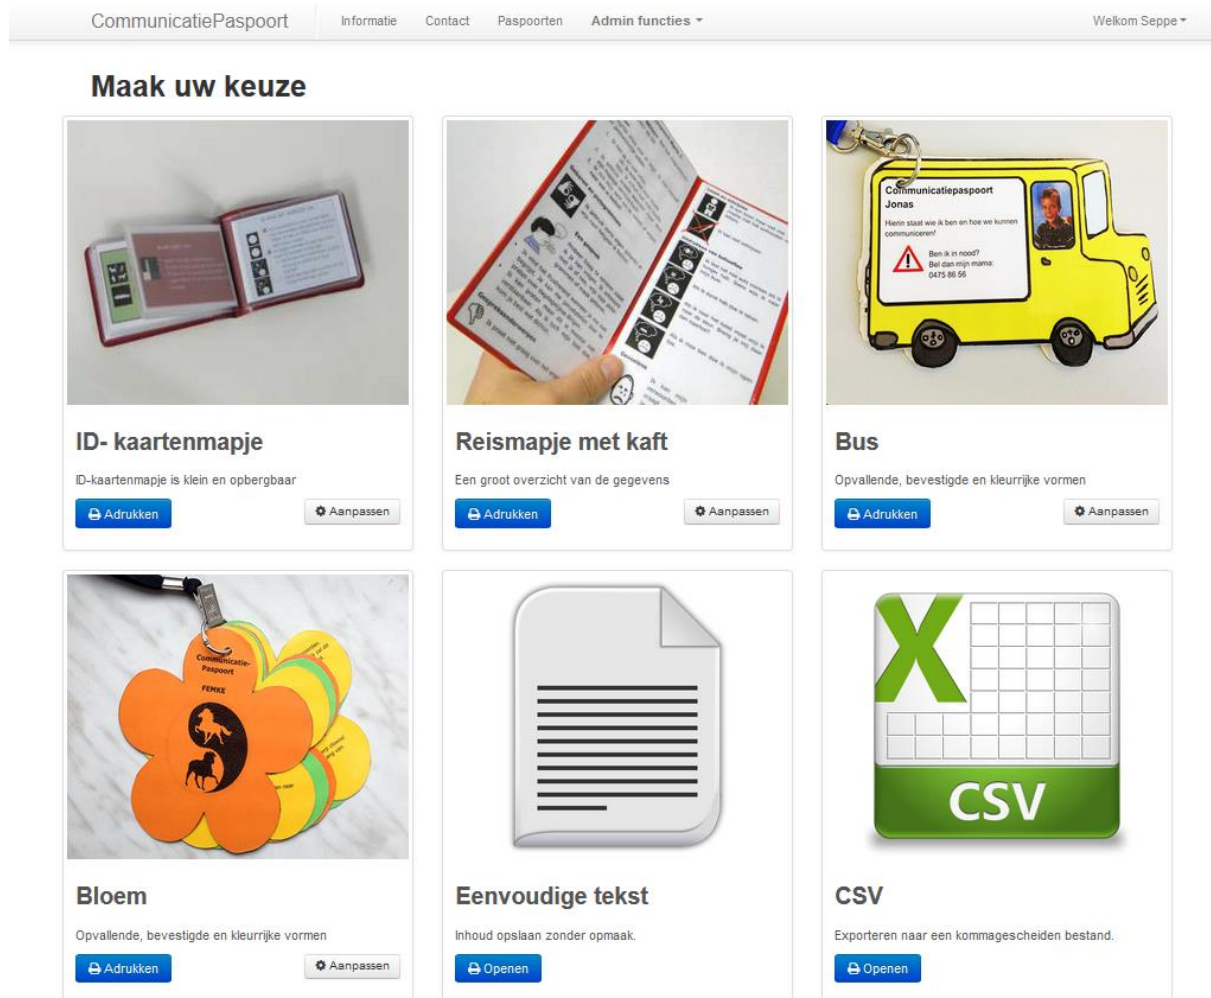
CommunicatiePaspoort Informatie Contact Paspoorten Admin functies ▾ Welkom Seppe ▾

# Maak uw keuze

ID- kaartenmapje

ID-kaartenmapje is klein en opbergbaar

Adrukken Aanpassen

Reismapje met kaft

Een groot overzicht van de gegevens

Adrukken Aanpassen

Communicatiepaspoort Jonas

Hierin staat wie ik ben en hoe we kunnen communiceren!

Ben ik in nood? Bel dan mijn mama: 0475 86 56

Bus

Opvallende, bevestigde en kleurrijke vormen

Adrukken Aanpassen

Communicatie-Paspoort

FEMKE

Bloem

Opvallende, bevestigde en kleurrijke vormen

Adrukken Aanpassen

Eenvoudige tekst

Inhoud opslaan zonder opmaak.

Openen

X

CSV

CSV

Exporteren naar een kommagescheiden bestand.

Openen